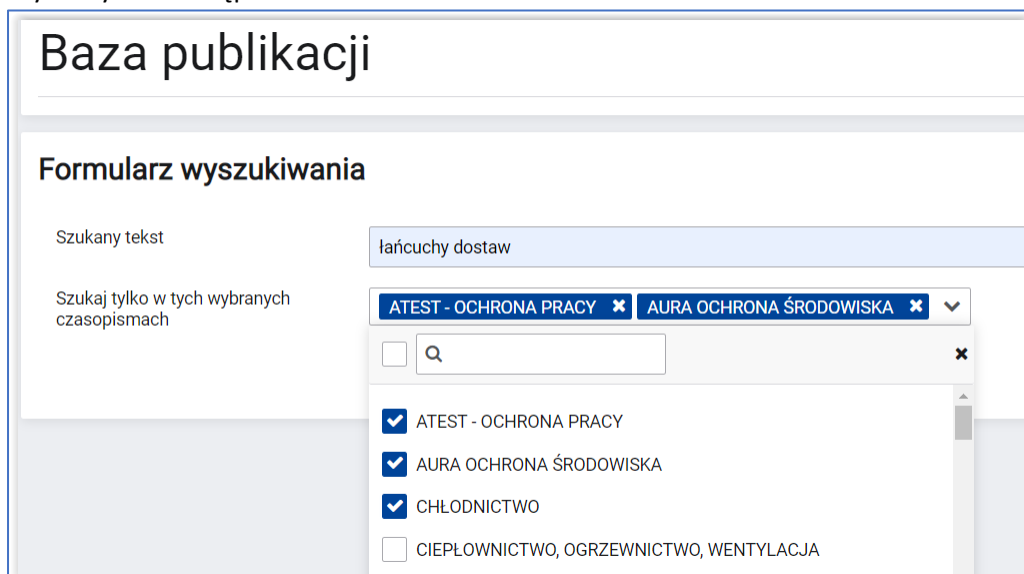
Baza publikacji

Formularz wyszukiwania

Szukany tekst

łańcuchy dostaw

Szukaj tylko w tych wybranych czasopismach

ATEST - OCHRONA PRACY ✖ AURA OCHRONA ŚRODOWISKA ✖

✖

ATEST - OCHRONA PRACY

AURA OCHRONA ŚRODOWISKA

CHŁODNICTWO

CIEPŁOWNICTWO, OGRZEWNICTWO, WENTYLACJA